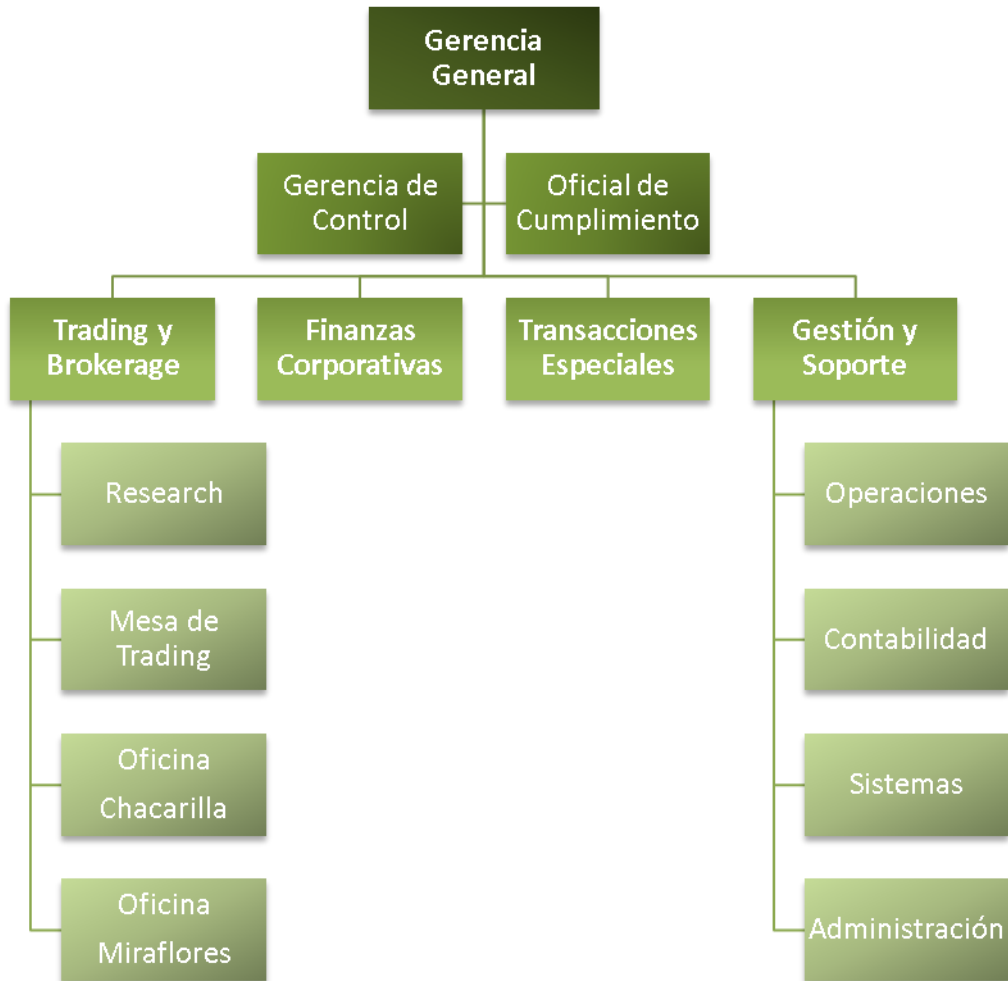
Gerencia General

Gerencia de Control

Oficial de Cumplimiento

Trading y Brokerage

Finanzas Corporativas

Transacciones Especiales

Gestión y Soporte

Research

Mesa de Trading

Oficina Chacarilla

Oficina Miraflores

Operaciones

Contabilidad

Sistemas

Administración